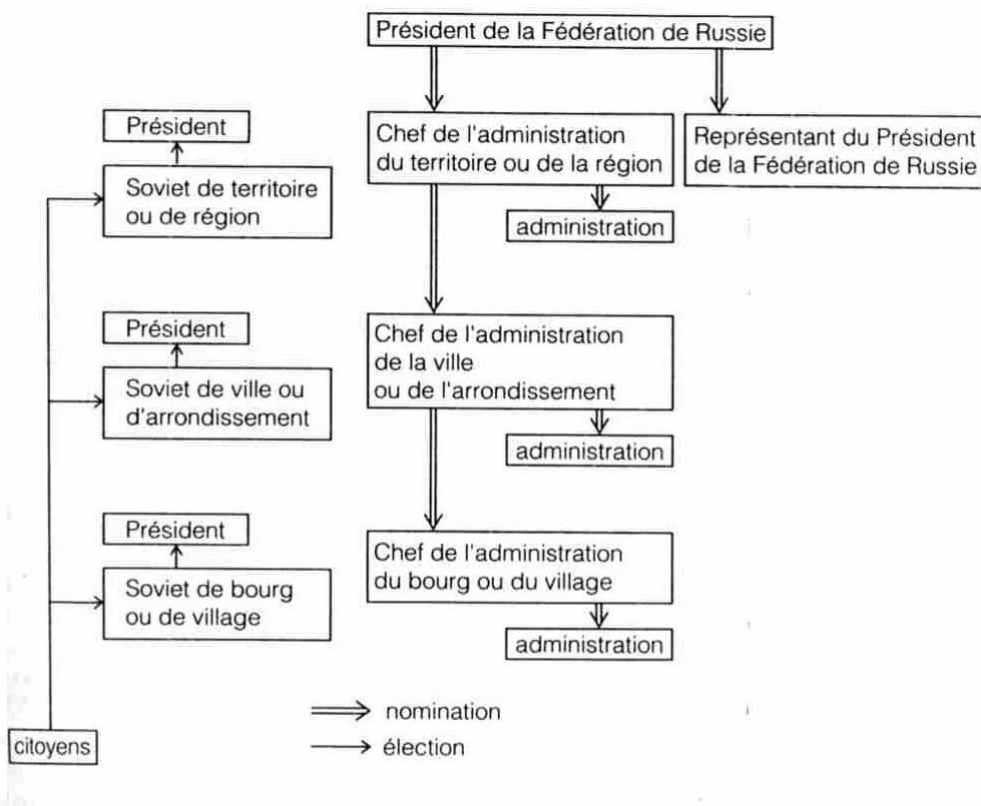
Président de la Fédération de Russie

Président

Soviet de territoire ou de région

Chef de l'administration du territoire ou de la région

Représentant du Président de la Fédération de Russie

administration

Président

Soviet de ville ou d'arrondissement

Chef de l'administration de la ville ou de l'arrondissement

administration

Président

Soviet de bourg ou de village

Chef de l'administration du bourg ou du village

administration

nomination

élection

citoyens